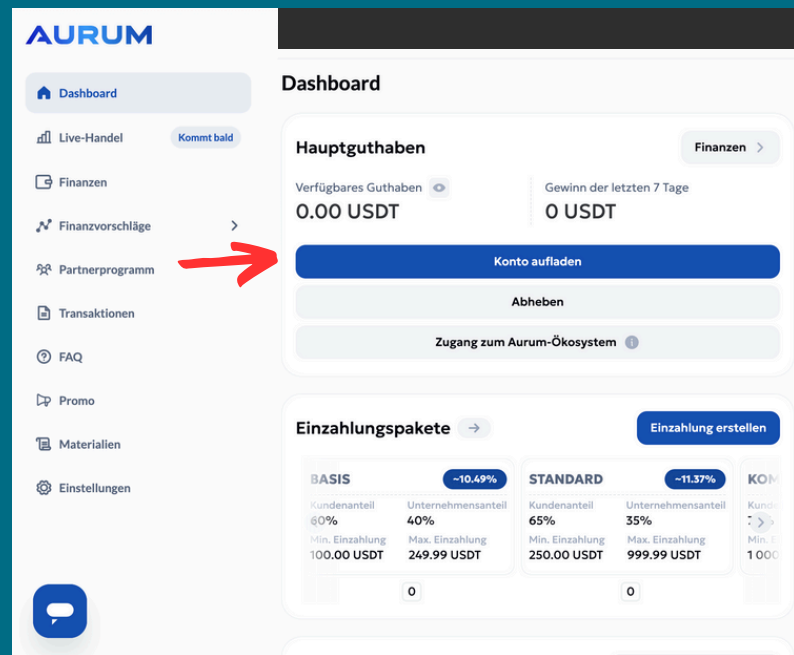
AURUM

Dashboard
Live-Handel Kommt bald
Finanzen
Finanzvorschläge
Partnerprogramm
Transaktionen
FAQ
Promo
Materialien
Einstellungen

Dashboard

Hauptguthaben
Finanzen

Verfügbares Guthaben
0.00 USDT

Gewinn der letzten 7 Tage
0 USDT

Konto aufladen
Abheben
Zugang zum Aurum-Ökosystem

Einzahlungspakete
Einzahlung erstellen

BASIS ~10.49%
Kundenanteil 60%
Unternehmensanteil 40%
Min. Einzahlung 100.00 USDT
Max. Einzahlung 249.99 USDT
0

STANDARD ~11.37%
Kundenanteil 65%
Unternehmensanteil 35%
Min. Einzahlung 250.00 USDT
Max. Einzahlung 999.99 USDT
0

KOM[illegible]
Kunde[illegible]
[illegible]
Min. E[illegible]
1 000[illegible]